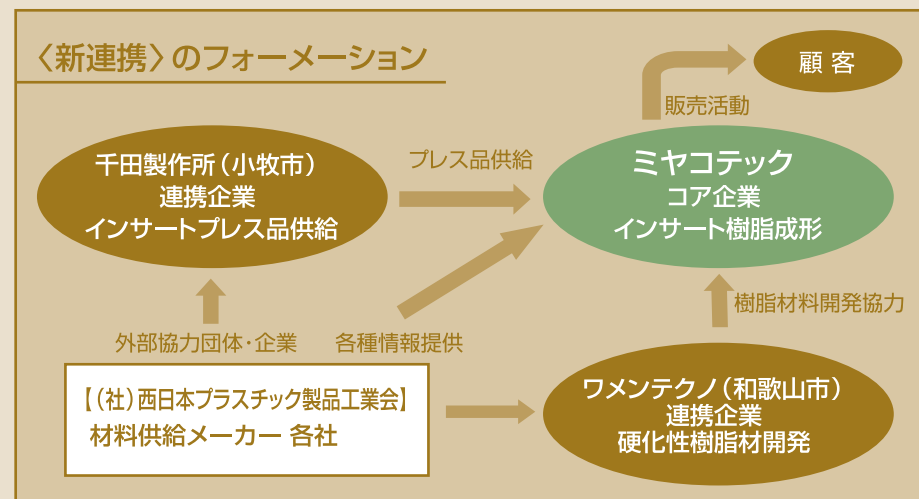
〈新連携〉のフォーメーション

顧 客

販売活動

千田製作所（小牧市）
連携企業
インサートプレス品供給

プレス品供給

ミヤコテック
コア企業
インサート樹脂成形

樹脂材料開発協力

外部協力団体・企業

各種情報提供

【（社）西日本プラスチック製品工業会】
材料供給メーカー 各社

ワメンテクノ（和歌山市）
連携企業
硬化性樹脂材開発